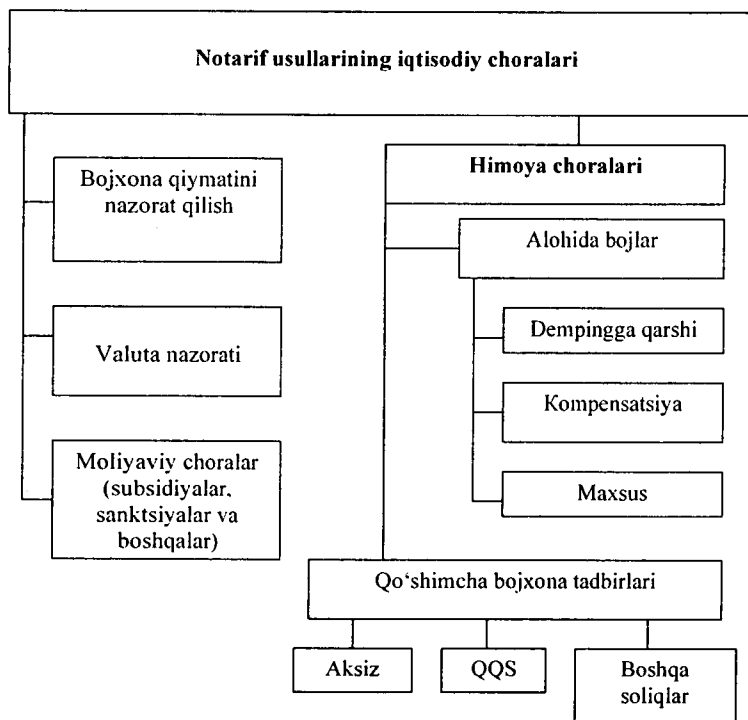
Notarif usullarining iqtisodiy choralari

Bojxona qiymatini nazorat qilish

Valuta nazorati

Moliyaviy choralar (subsidiyalar, sanktsiyalar va boshqalar)

Himoya choralari

Alohida bojlar

Dempingga qarshi

Kompensatsiya

Maxsus

Qo‘shimcha bojxona tadbirlari

Aksiz

QQS

Boshqa soliqlar